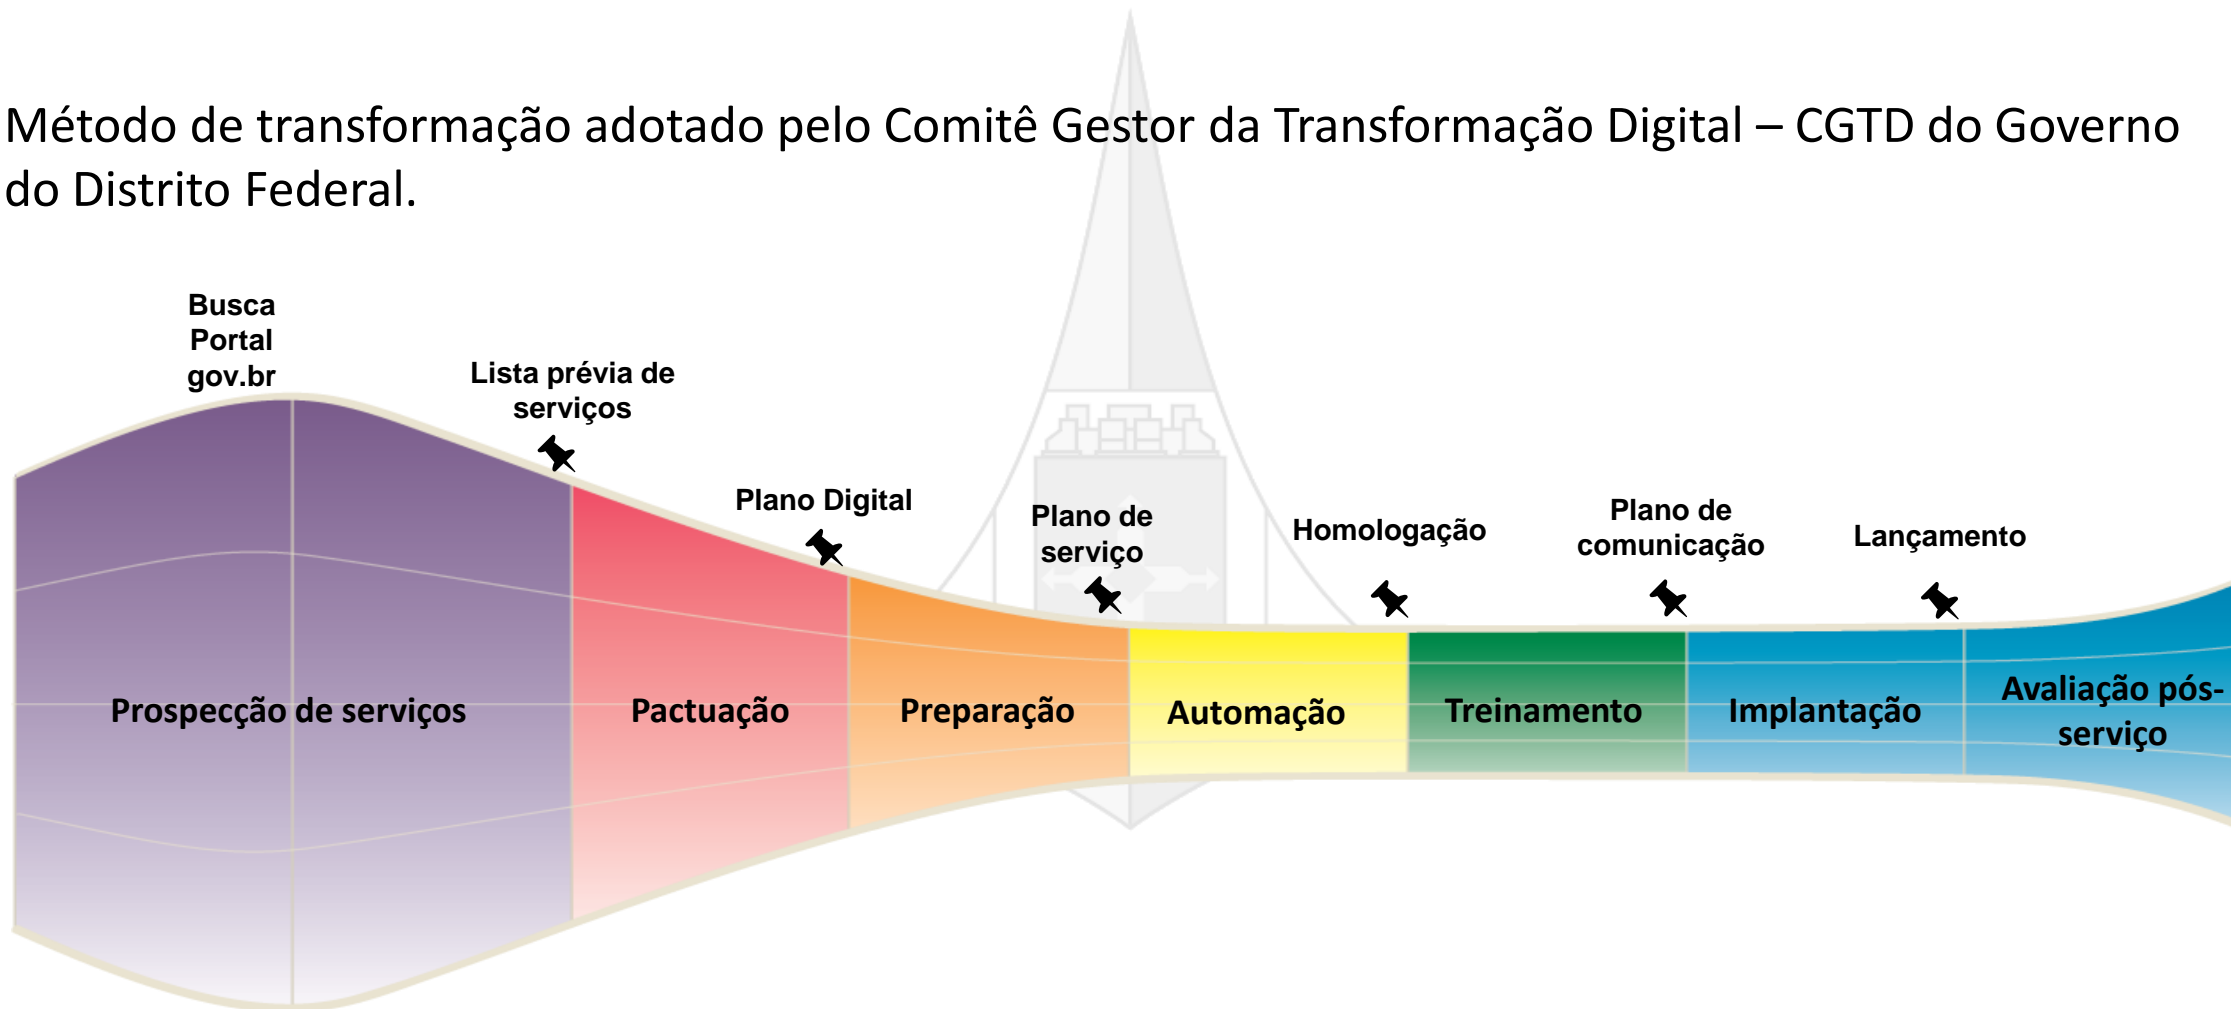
Método de transformação adotado pelo Comitê Gestor da Transformação Digital – CGTD do Governo do Distrito Federal.

Busca Portal gov.br

Lista prévia de serviços

Plano Digital

Plano de serviço

Homologação

Plano de comunicação

Lançamento

Prospecção de serviços

Pactuação

Preparação

Automação

Treinamento

Implantação

Avaliação pós-serviço